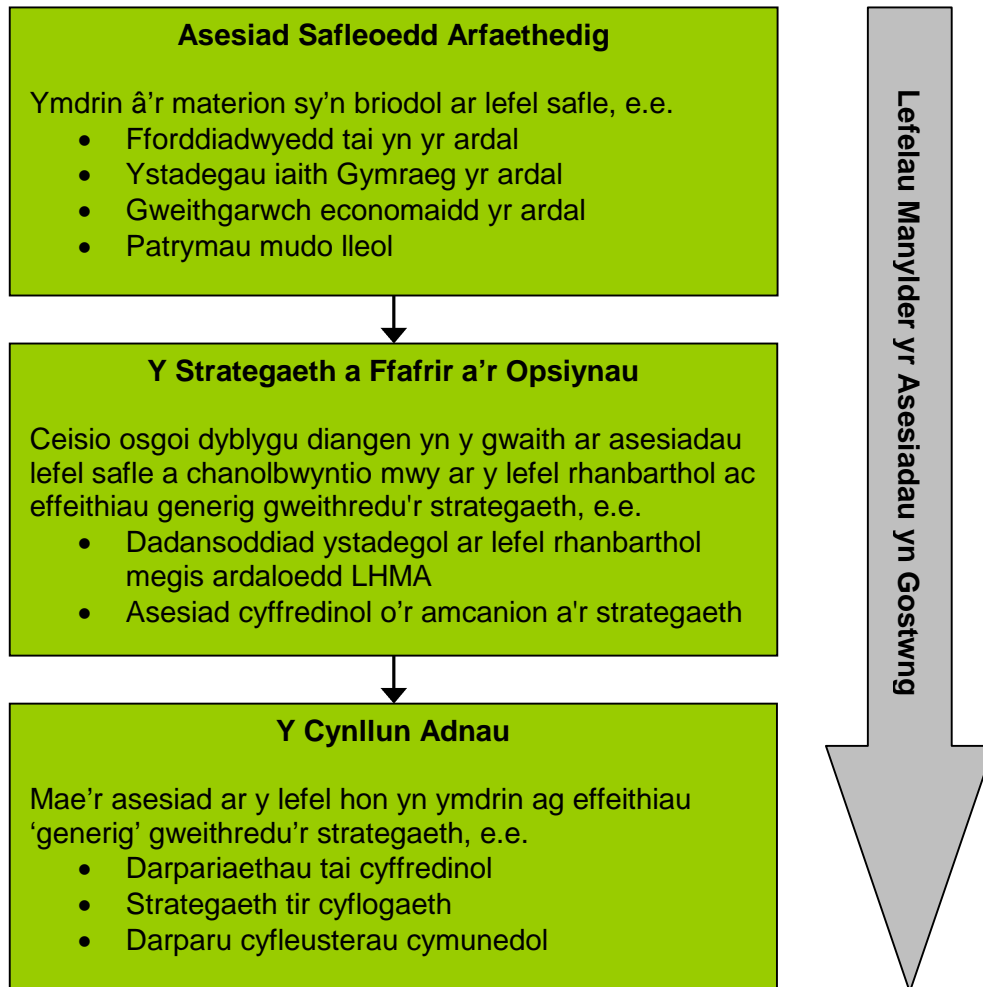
**Asesiad Safleoedd Arfaethedig**

Ymdrin â'r materion sy'n briodol ar lefel safle, e.e.

- Fforddiadwyedd tai yn yr ardal
- Ystadegau iaith Gymraeg yr ardal
- Gweithgarwch economaidd yr ardal
- Patrymau mudo lleol

**Y Strategaeth a Ffafrir a'r Opsiynau**

Ceisio osgoi dyblygu diangen yn y gwaith ar asesiadau lefel safle a chanolbwyntio mwy ar y lefel rhanbarthol ac effeithiau generig gweithredu'r strategaeth, e.e.

- Dadansoddiad ystadegol ar lefel rhanbarthol megis ardaloedd LHMA
- Asesiad cyffredinol o'r amcanion a'r strategaeth

**Y Cynllun Adnau**

Mae'r asesiad ar y lefel hon yn ymdrin ag effeithiau 'generig' gweithredu'r strategaeth, e.e.

- Darpariaethau tai cyffredinol
- Strategaeth tir cyflogaeth
- Darparu cyfleusterau cymunedol

**Lefelau Manylder yr Asesiadau yn Gostwng**